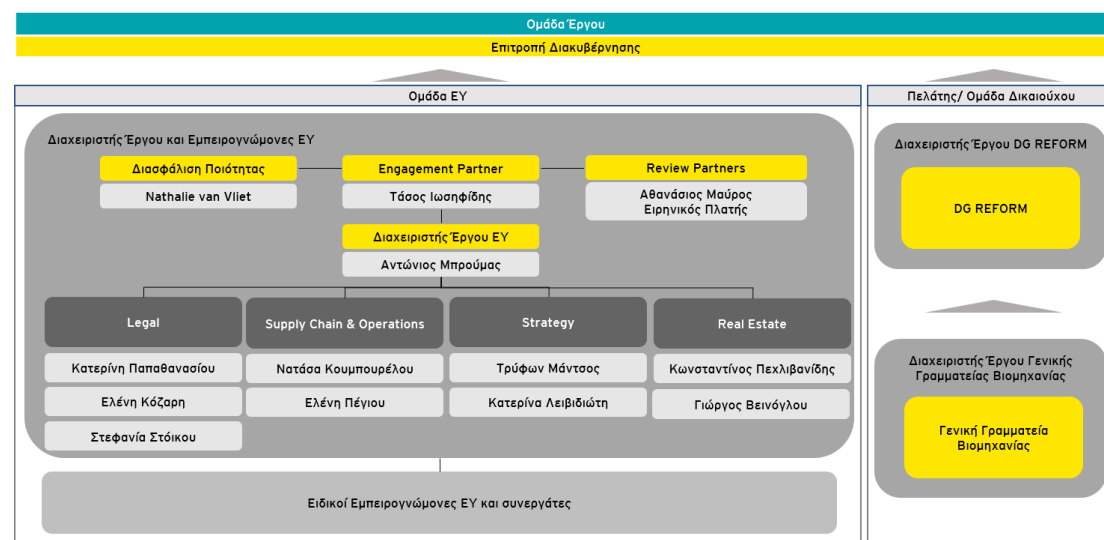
Ομάδα Έργου

Επιτροπή Διακυβέρνησης

Ομάδα EY

Διαχειριστής Έργου και Εμπειρογνώμονες EY

Διασφάλιση Ποιότητας

Nathalie van Vliet

Engagement Partner

Τάσος Ιωσηφίδης

Review Partners

Αθανάσιος Μαύρος
Ειρηνικός Πλατής

Διαχειριστής Έργου EY

Αντώνιος Μπρούμας

Legal

Κατερίνη Παπαθανασίου

Ελένη Κόζαρη

Στεφανία Στόικου

Supply Chain & Operations

Νατάσα Κουμπουρέλου

Ελένη Πέγιου

Strategy

Τρύφων Μάντσος

Κατερίνα Λειβιδιώτη

Real Estate

Κωνσταντίνος Πεχλιβανίδης

Γιώργος Βεινόγλου

Ειδικοί Εμπειρογνώμονες EY και συνεργάτες

Πελάτης/ Ομάδα Δικαιούχου

Διαχειριστής Έργου DG REFORM

DG REFORM

Διαχειριστής Έργου Γενικής Γραμματείας Βιομηχανίας

Γενική Γραμματεία Βιομηχανίας